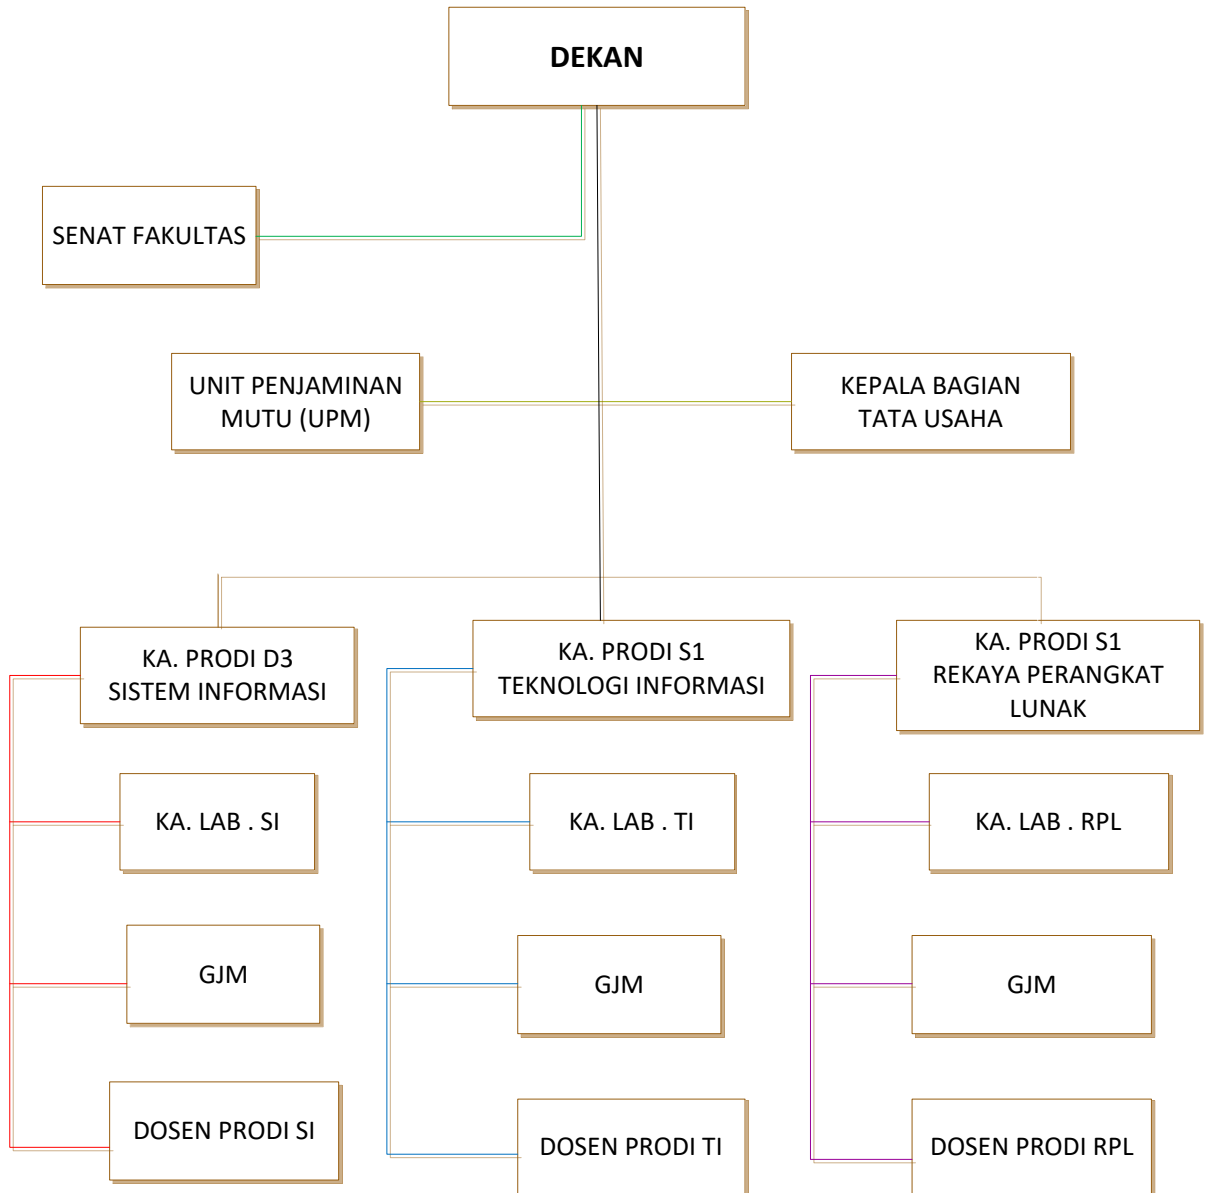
DEKAN

SENAT FAKULTAS

UNIT PENJAMINAN MUTU (UPM)

KEPALA BAGIAN TATA USAHA

KA. PRODI D3 SISTEM INFORMASI

KA. PRODI S1 TEKNOLOGI INFORMASI

KA. PRODI S1 REKAYA PERANGKAT LUNAK

KA. LAB . SI

GJM

DOSEN PRODI SI

KA. LAB . TI

GJM

DOSEN PRODI TI

KA. LAB . RPL

GJM

DOSEN PRODI RPL